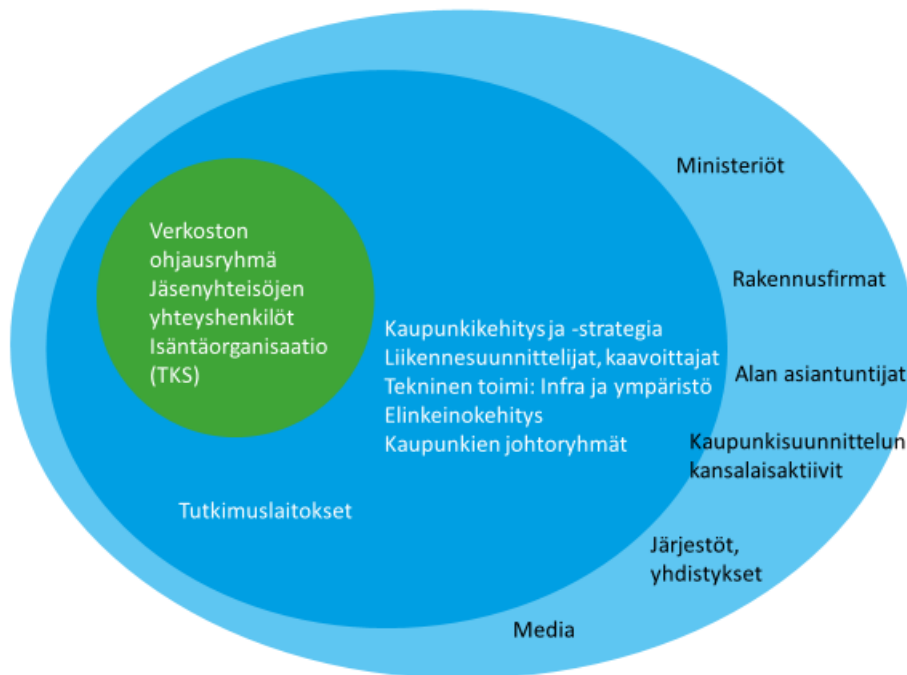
Verkoston ohjausryhmä
Jäsenyhteisöjen yhteyshenkilöt
Isäntäorganisaatio (TKS)

Kaupunkikehitys ja -strategia
Liikennesuunnittelijat, kaavoittajat
Tekninen toimi: Infra ja ympäristö
Elinkeinokehitys
Kaupunkien johtoryhmät

Tutkimuslaitokset

Ministeriöt

Rakennusfirmat

Alan asiantuntijat

Kaupunkisuunnittelun kansalaisaktiivit

Järjestöt, yhdistykset

Media